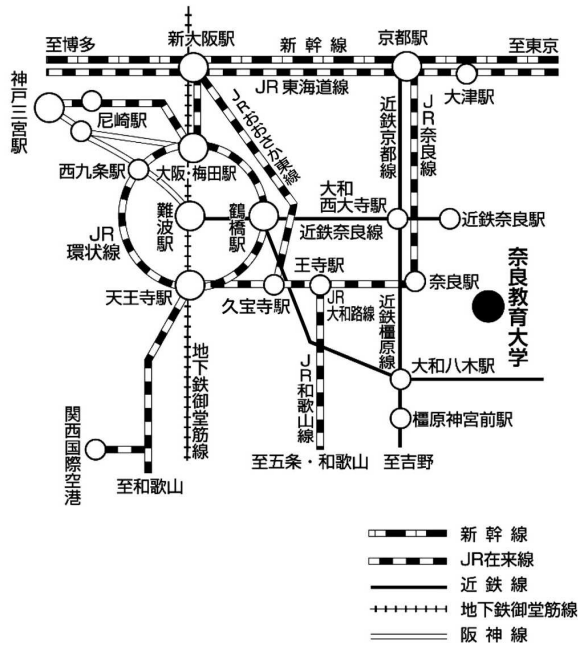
至博多
新大阪駅
新 幹 線
京都駅
至東京
神戸三宮駅
JR 東海道線
大津駅
尼崎駅
JRおおさか東線
近鉄京都線
JR奈良線
西九条駅
大阪・梅田駅
JR環状線
難波駅
鶴橋駅
大和西大寺駅
近鉄奈良線
近鉄奈良駅
奈良教育大学
天王寺駅
久宝寺駅
王寺駅
JR大和路線
奈良駅
近鉄橿原線
地下鉄御堂筋線
JR和歌山線
大和八木駅
関西国際空港
橿原神宮前駅
至和歌山
至五条・和歌山
至吉野
新 幹 線
JR在来線
近 鉄 線
地下鉄御堂筋線
阪 神 線